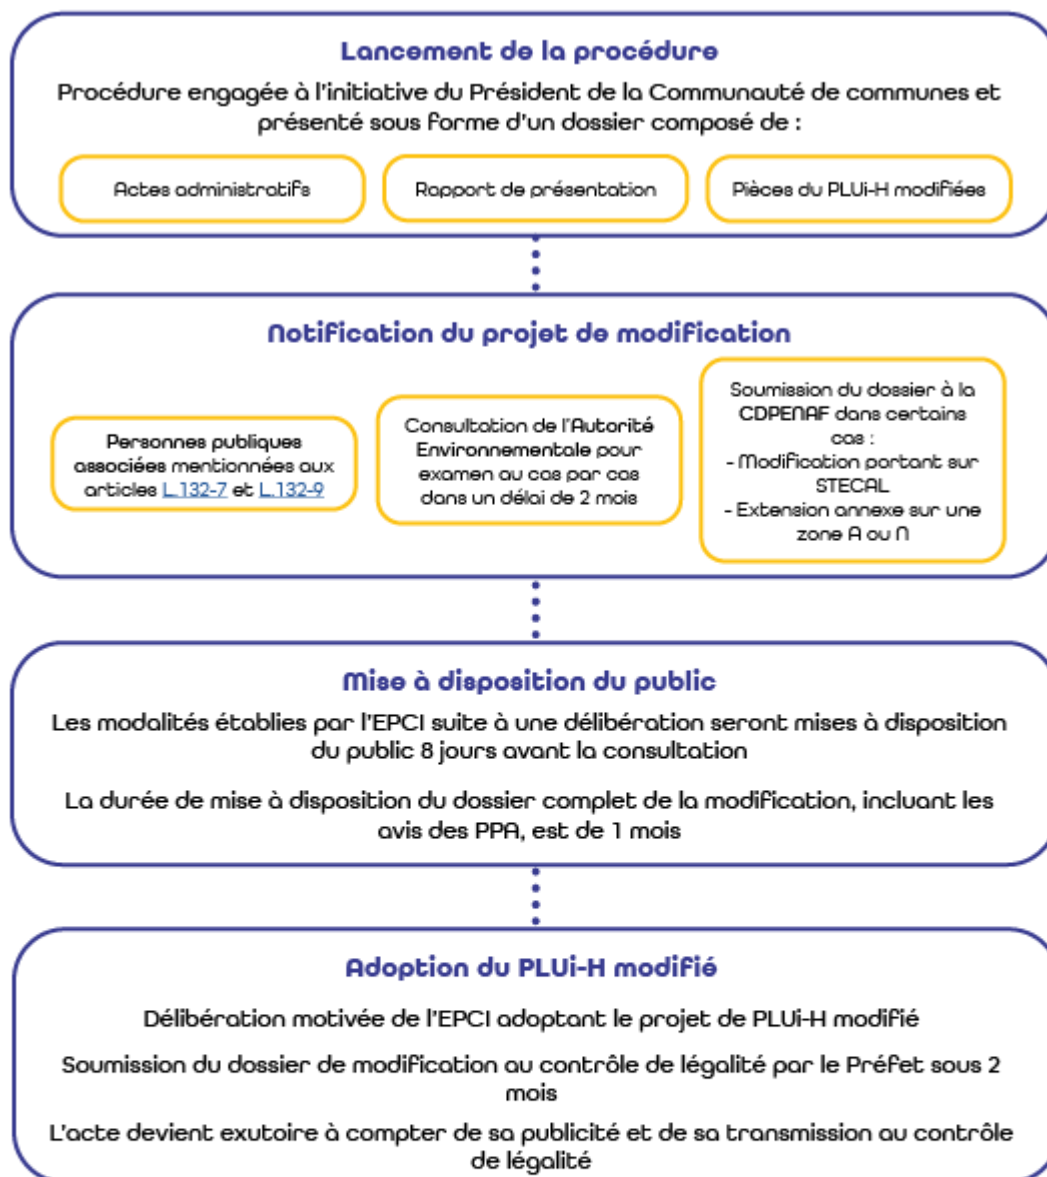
Lancement de la procédure

Procédure engagée à l'initiative du Président de la Communauté de communes et présenté sous forme d'un dossier composé de :

Actes administratifs

Rapport de présentation

Pièces du PLUi-H modifiées

Notification du projet de modification

Personnes publiques associées mentionnées aux articles L.132-7 et L.132-9

Consultation de l'Autorité Environnementale pour examen au cas par cas dans un délai de 2 mois

Soumission du dossier à la CDPENAF dans certains cas :
- Modification portant sur STECAL
- Extension annexe sur une zone A ou N

Mise à disposition du public

Les modalités établies par l'EPCI suite à une délibération seront mises à disposition du public 8 jours avant la consultation

La durée de mise à disposition du dossier complet de la modification, incluant les avis des PPA, est de 1 mois

Adoption du PLUi-H modifié

Délibération motivée de l'EPCI adoptant le projet de PLUi-H modifié

Soumission du dossier de modification au contrôle de légalité par le Préfet sous 2 mois

L'acte devient exutoire à compter de sa publicité et de sa transmission au contrôle de légalité